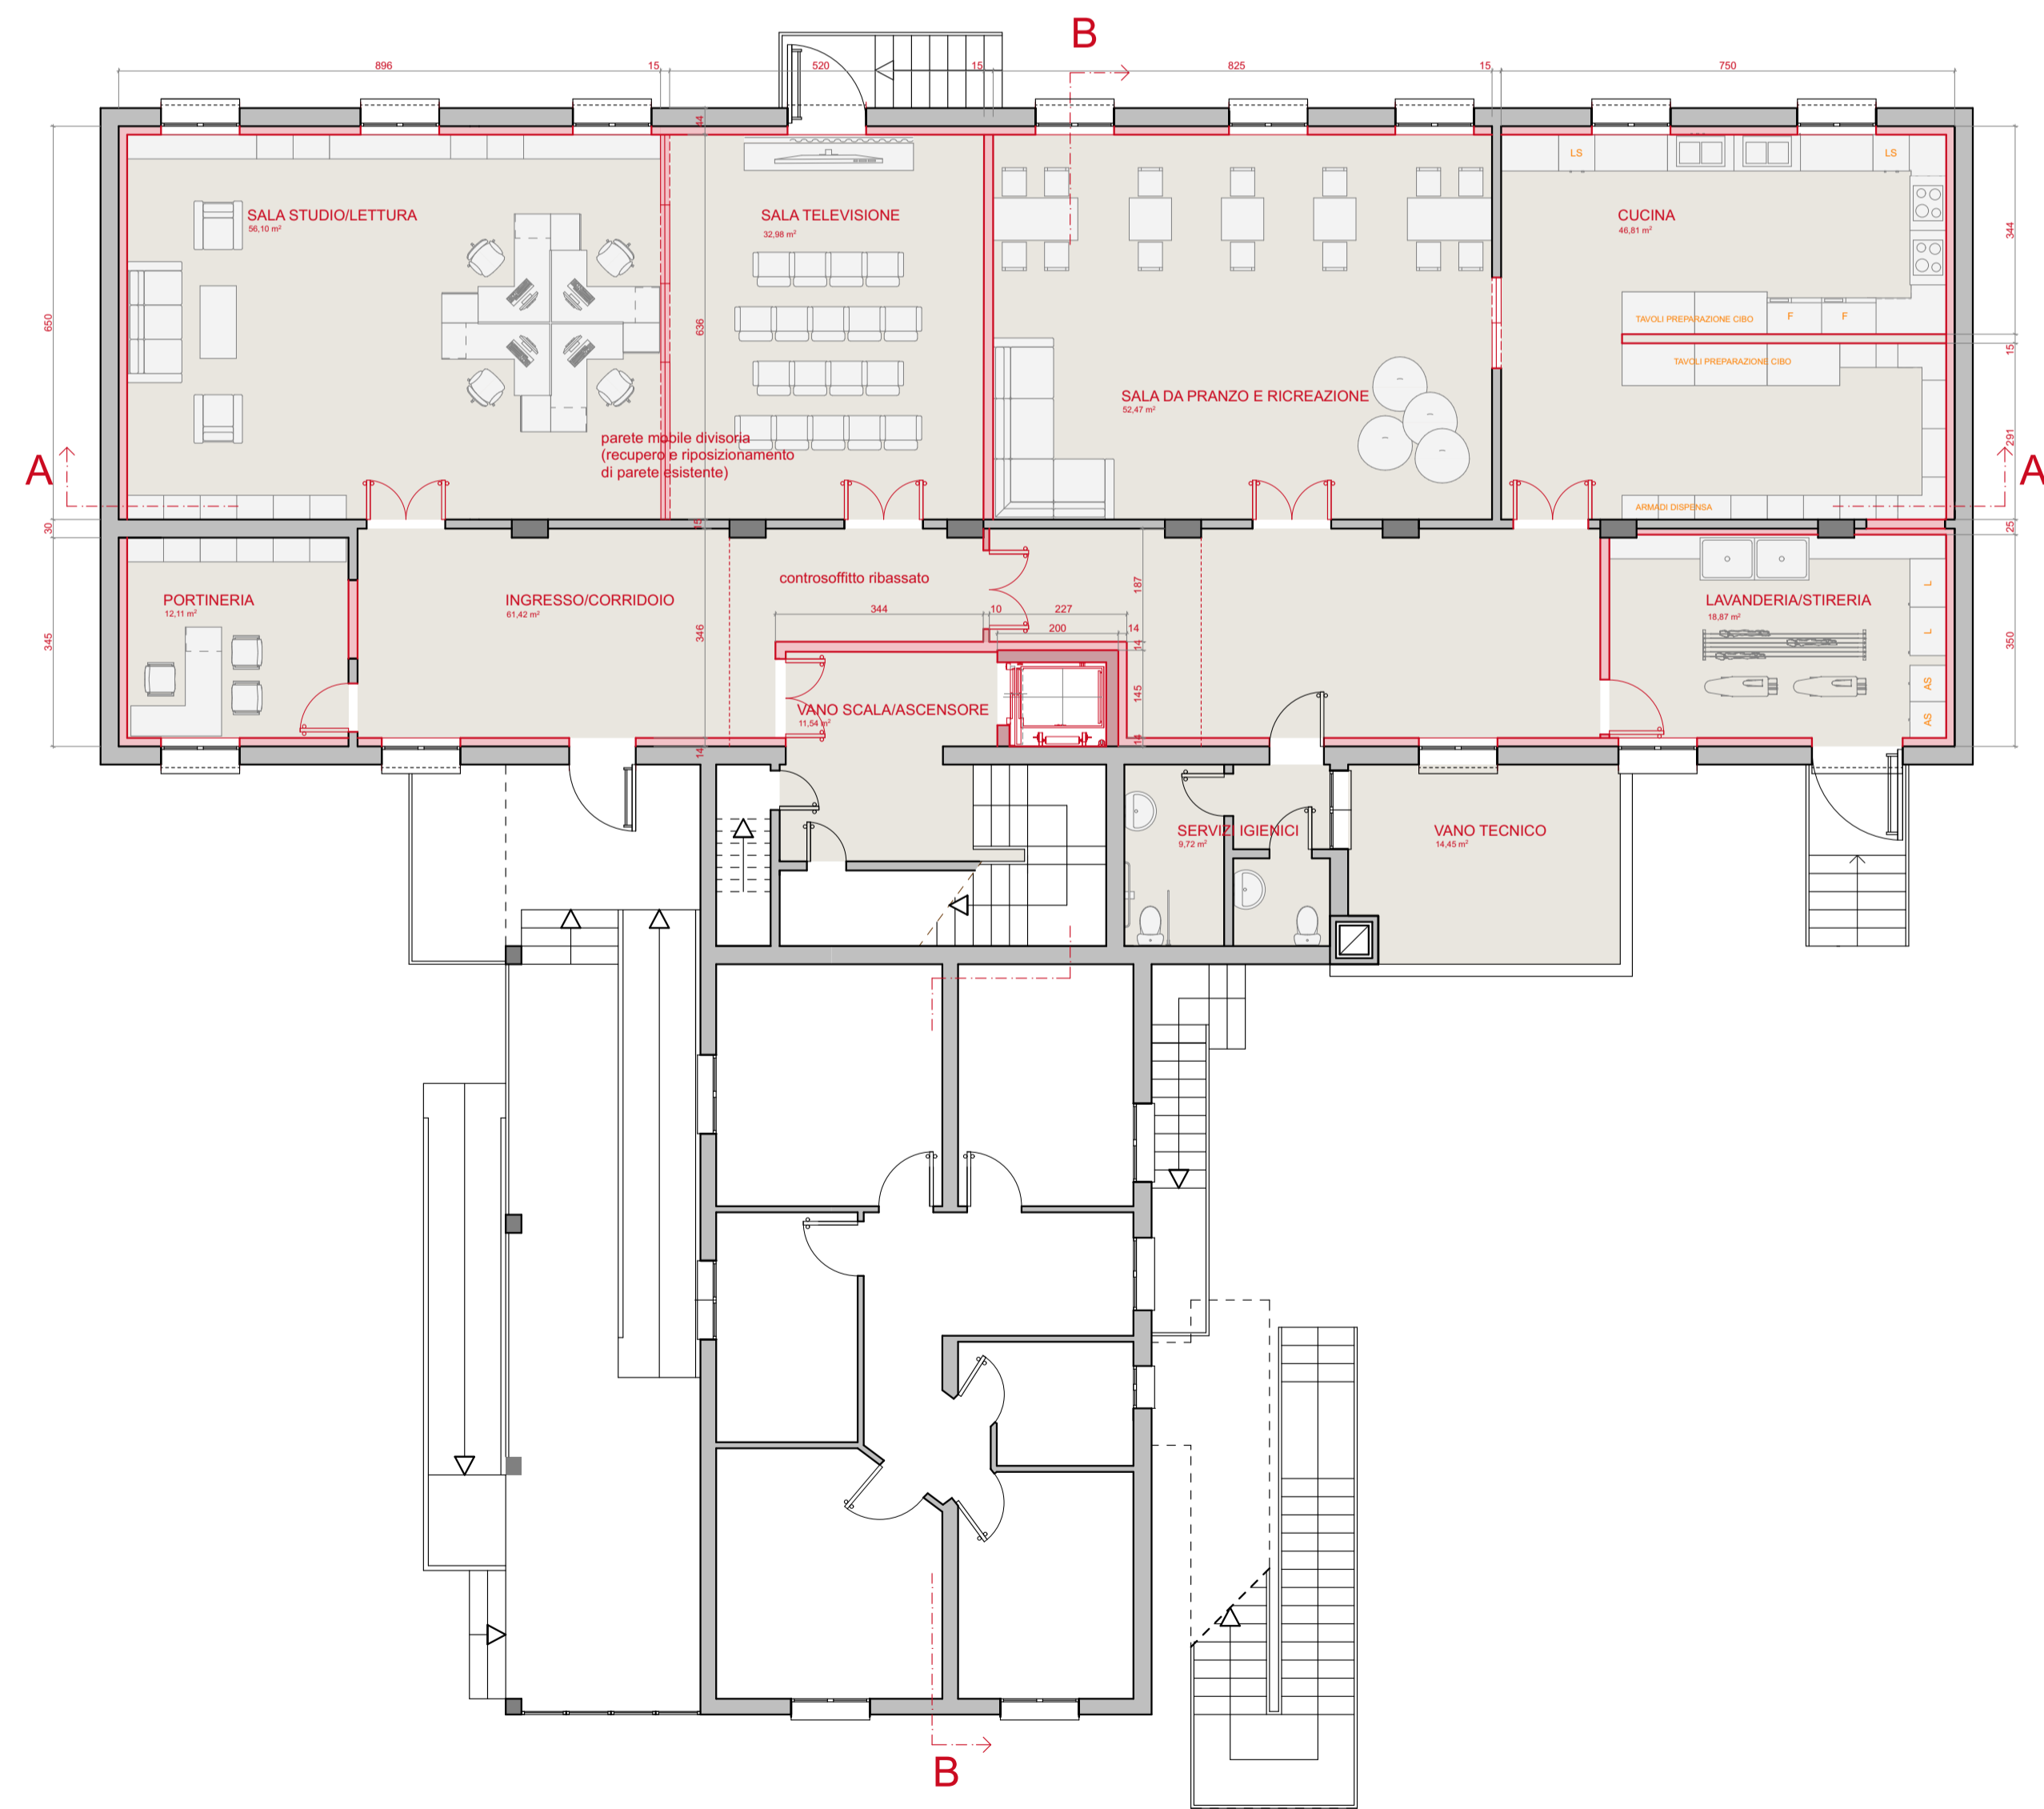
B

896 15 520 15 825 15 750

SALA STUDIO/LETTURA
56,10 m²

SALA TELEVISIONE
32,98 m²

CUCINA
46,81 m²

LS LS

TAVOLI PREPARAZIONE CIBO F F

TAVOLI PREPARAZIONE CIBO

SALA DA PRANZO E RICREAZIONE
52,47 m²

parete mobile divisoria
(recupero e riposizionamento
di parete esistente)

ARMADI DISPENSA

A A

650 636 344 15 291 30 25 14 15

PORTINERIA
12,11 m²

INGRESSO/CORRIDOIO
61,42 m²

controsoffitto ribassato

344 10 227 200 14 14 187 145 18

VANO SCALA/ASCENSORE
11,54 m²

LAVANDERIA/STIRERIA
18,87 m²

L L AS AS

345 346 350

SERVIZI IGIENICI
9,72 m²

VANO TECNICO
14,45 m²

B